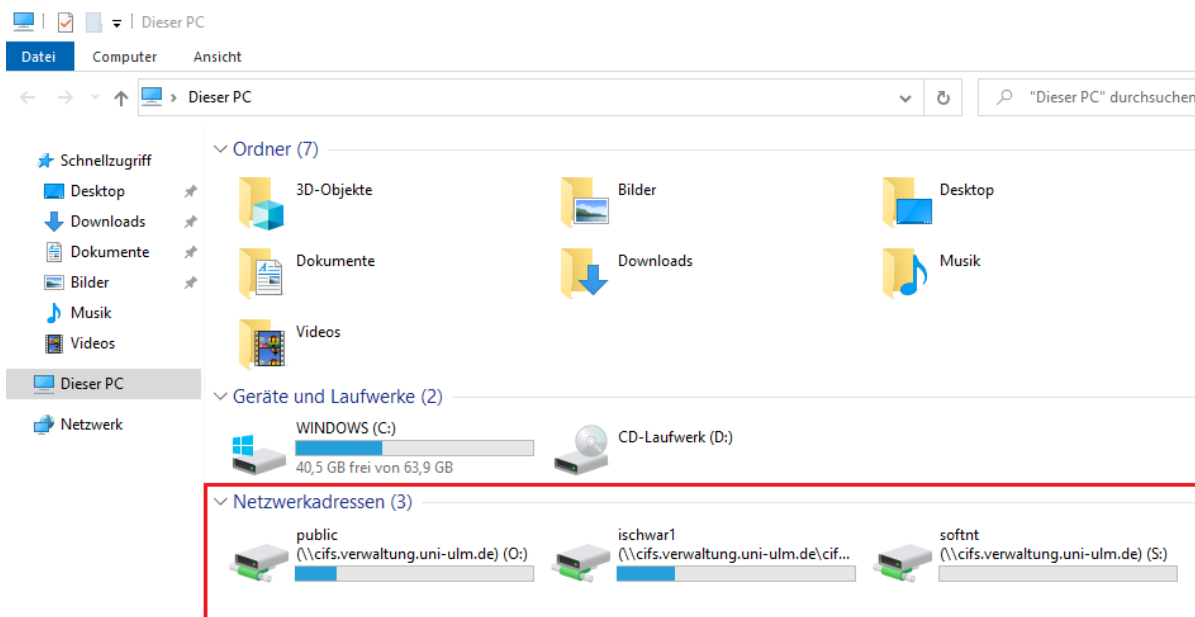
Dieser PC

Datei | Computer | Ansicht

Dieser PC

"Dieser PC" durchsuchen

Schnellzugriff
Desktop
Downloads
Dokumente
Bilder
Musik
Videos
Dieser PC
Netzwerk

Ordner (7)

3D-Objekte
Bilder
Desktop
Dokumente
Downloads
Musik
Videos

Geräte und Laufwerke (2)

WINDOWS (C:)
40,5 GB frei von 63,9 GB
CD-Laufwerk (D:)

Netzwerkadressen (3)

public
(\\cifs.verwaltung.uni-ulm.de) (O:)
ischwar1
(\\cifs.verwaltung.uni-ulm.de\cif...
softnt
(\\cifs.verwaltung.uni-ulm.de) (S:)